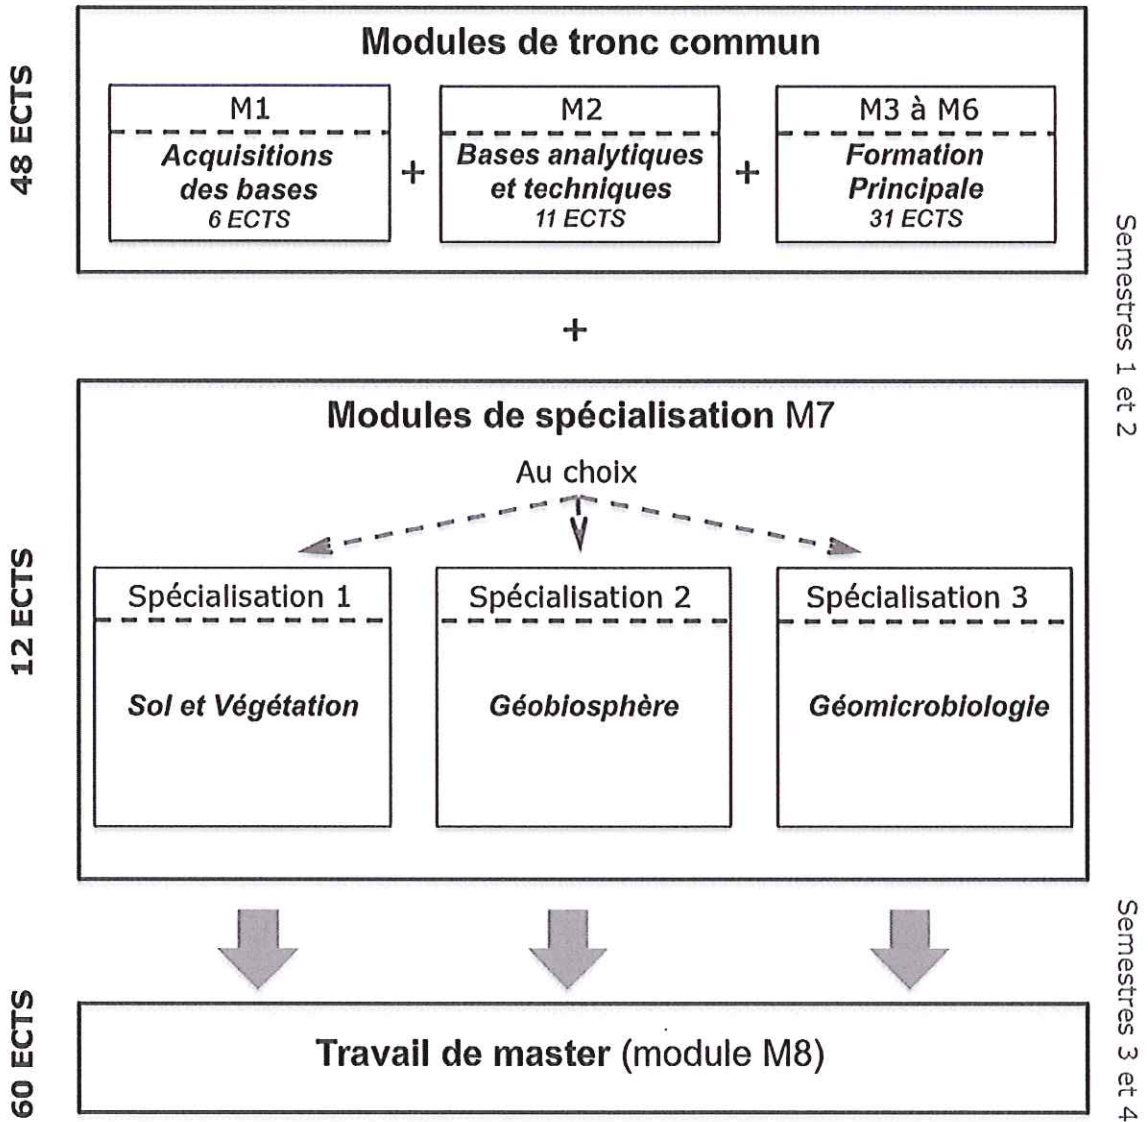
48 ECTS

Modules de tronc commun

M1
Acquisitions des bases
6 ECTS

+

M2
Bases analytiques et techniques
11 ECTS

+

M3 à M6
Formation Principale
31 ECTS

Semestres 1 et 2

+

12 ECTS

Modules de spécialisation M7

Au choix

Spécialisation 1
Sol et Végétation

Spécialisation 2
Géobiosphère

Spécialisation 3
Géomicrobiologie

60 ECTS

Travail de master (module M8)

Semestres 3 et 4